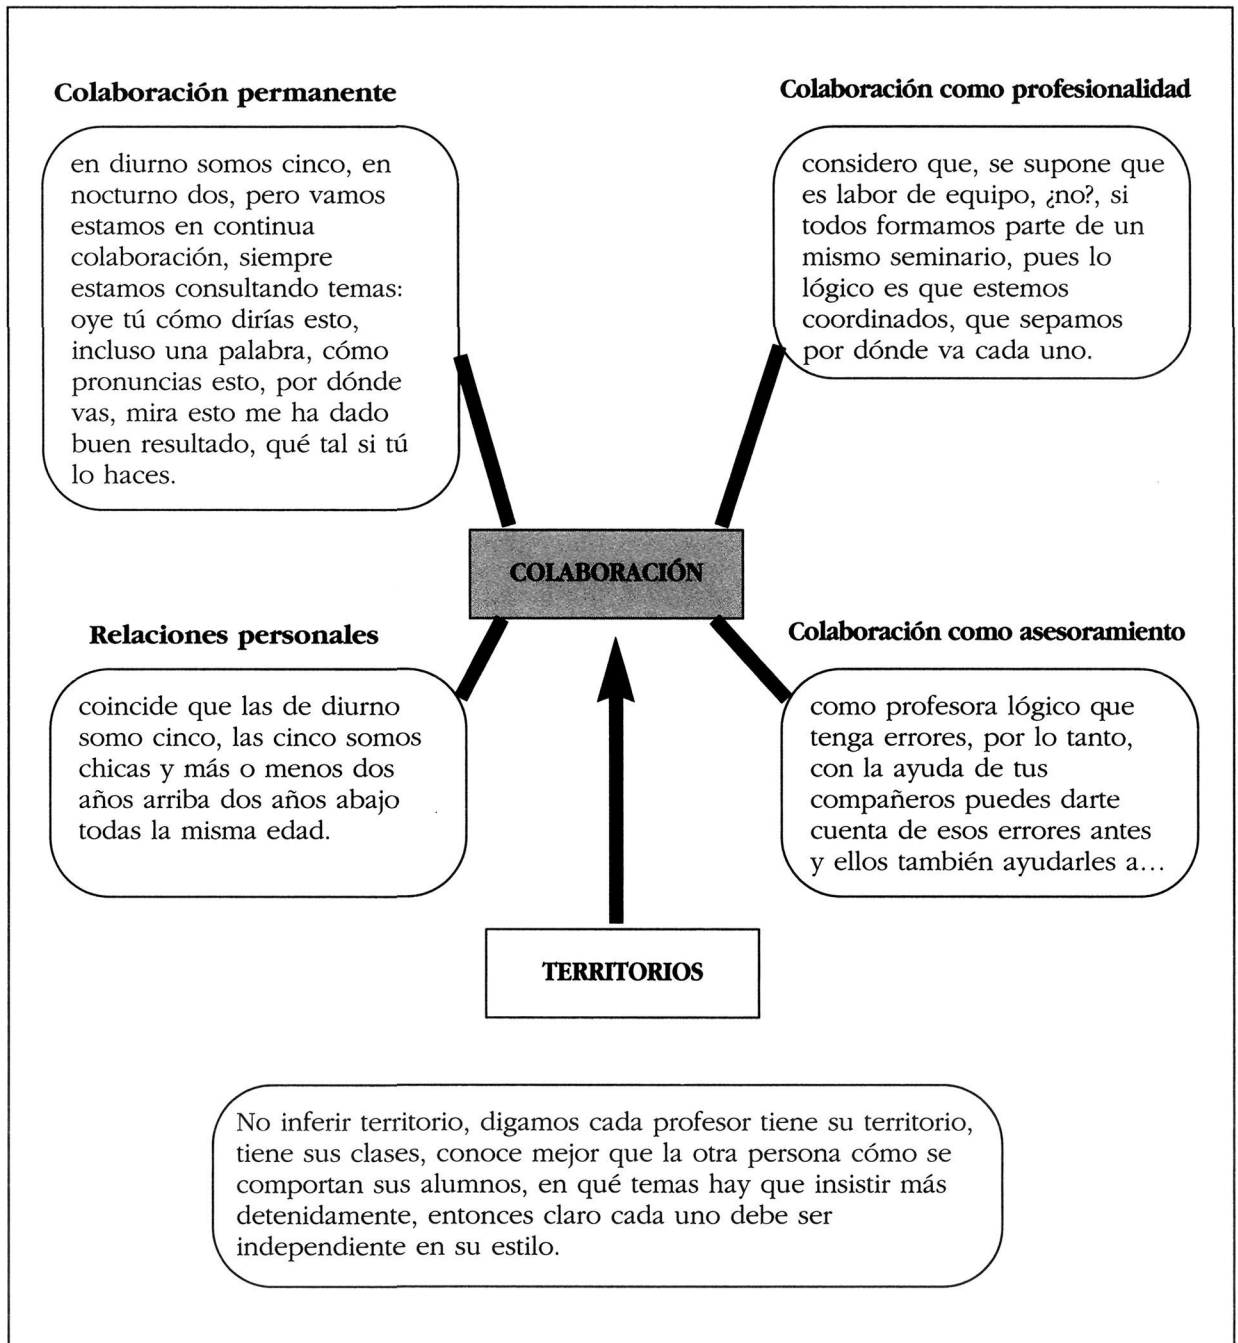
**Colaboración permanente**

en diurno somos cinco, en nocturno dos, pero vamos estamos en continua colaboración, siempre estamos consultando temas: oye tú cómo dirías esto, incluso una palabra, cómo pronuncias esto, por dónde vas, mira esto me ha dado buen resultado, qué tal si tú lo haces.

**Colaboración como profesionalidad**

considero que, se supone que es labor de equipo, ¿no?, si todos formamos parte de un mismo seminario, pues lo lógico es que estemos coordinados, que sepamos por dónde va cada uno.

COLABORACIÓN

**Relaciones personales**

coincide que las de diurno somo cinco, las cinco somos chicas y más o menos dos años arriba dos años abajo todas la misma edad.

**Colaboración como asesoramiento**

como profesora lógico que tenga errores, por lo tanto, con la ayuda de tus compañeros puedes darte cuenta de esos errores antes y ellos también ayudarles a...

TERRITORIOS

No inferir territorio, digamos cada profesor tiene su territorio, tiene sus clases, conoce mejor que la otra persona cómo se comportan sus alumnos, en qué temas hay que insistir más detenidamente, entonces claro cada uno debe ser independiente en su estilo.